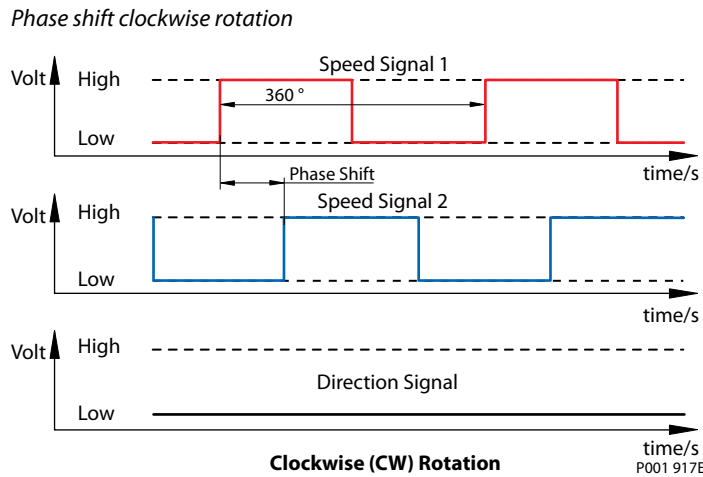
Phase shift clockwise rotation

Speed Signal 1

Volt High

360 °

Low

time/s

Phase Shift

Speed Signal 2

Volt High

Low

time/s

Volt High

Direction Signal

Low

time/s

Clockwise (CW) Rotation

P001 917E